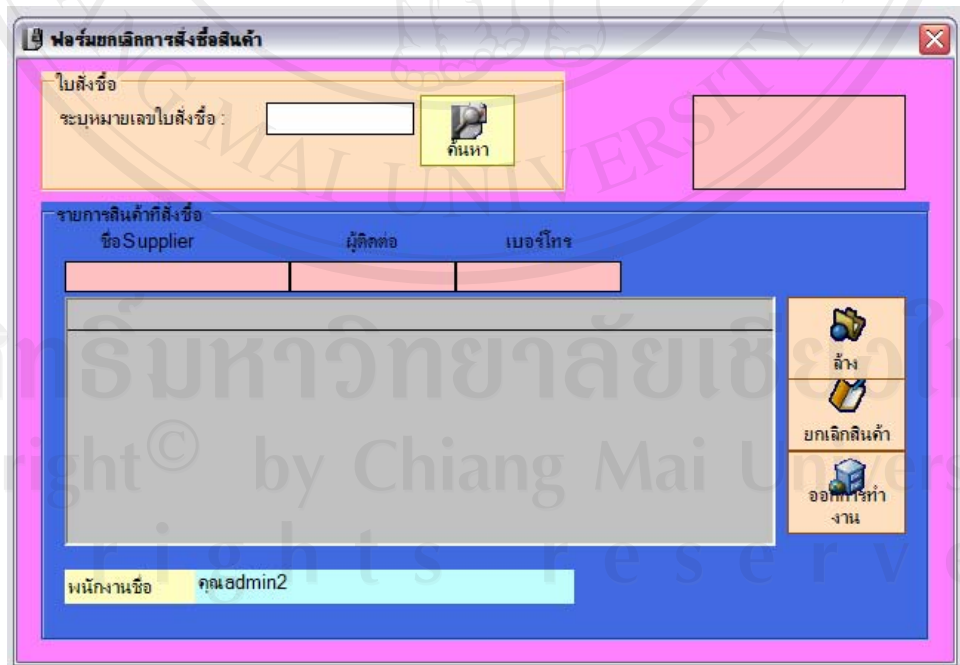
ฟอร์มยกเลิกการสั่งซื้อสินค้า

ใบสั่งซื้อ
ระบุหมายเลขใบสั่งซื้อ :
ค้นหา

รายการสินค้าที่สั่งซื้อ
ชื่อSupplier
ผู้ติดต่อ
เบอร์โทร

ล้าง
ยกเลิกสินค้า
ออกการทำงาน

พนักงานชื่อ
คุณadmin2

มหาวิทยาลัยเชียงใหม่
Copyright© by Chiang Mai University
rights reserved